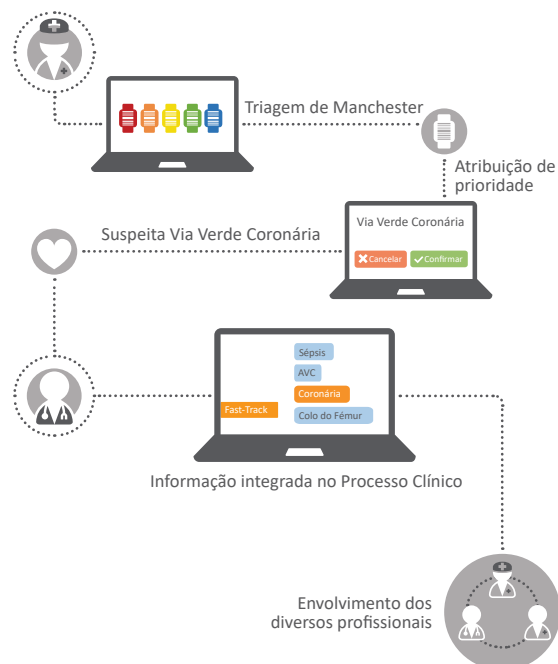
Triagem de Manchester

Atribuição de prioridade

Suspeita Via Verde Coronária

Via Verde Coronária

Cancelar Confirmar

Sépsis

AVC

Coronária

Fast-Track

Colo do Fémur

Informação integrada no Processo Clínico

Envolvimento dos diversos profissionais